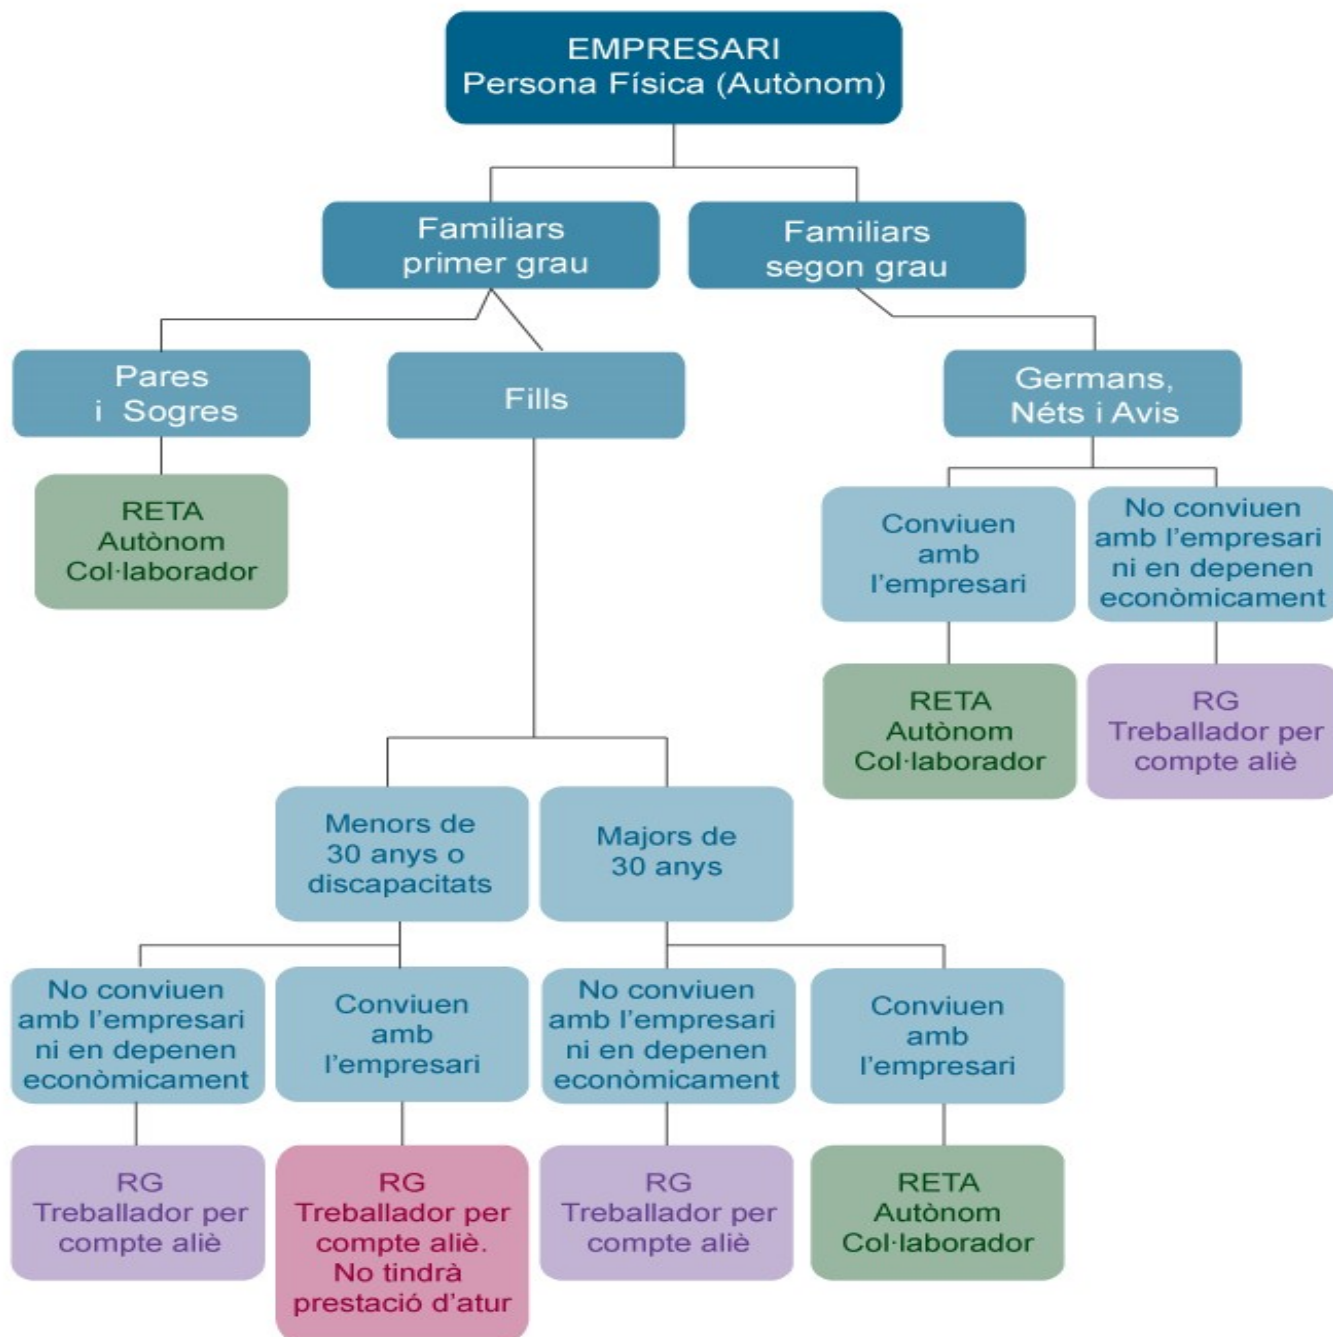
EMPRESARI
Persona Física (Autònom)

Familiars primer grau

Familiars segon grau

Pares i Sogres

Fills

Germans, Néts i Avis

RETA
Autònom
Col·laborador

Conviuen amb l'empresari

No conviuen amb l'empresari ni en depenen econòmicament

RETA
Autònom
Col·laborador

RG
Treballador per compte aliè

Menors de 30 anys o discapacitats

Majors de 30 anys

No conviuen amb l'empresari ni en depenen econòmicament

Conviuen amb l'empresari

No conviuen amb l'empresari ni en depenen econòmicament

Conviuen amb l'empresari

RG
Treballador per compte aliè

RG
Treballador per compte aliè.
No tindrà prestació d'atur

RG
Treballador per compte aliè

RETA
Autònom
Col·laborador